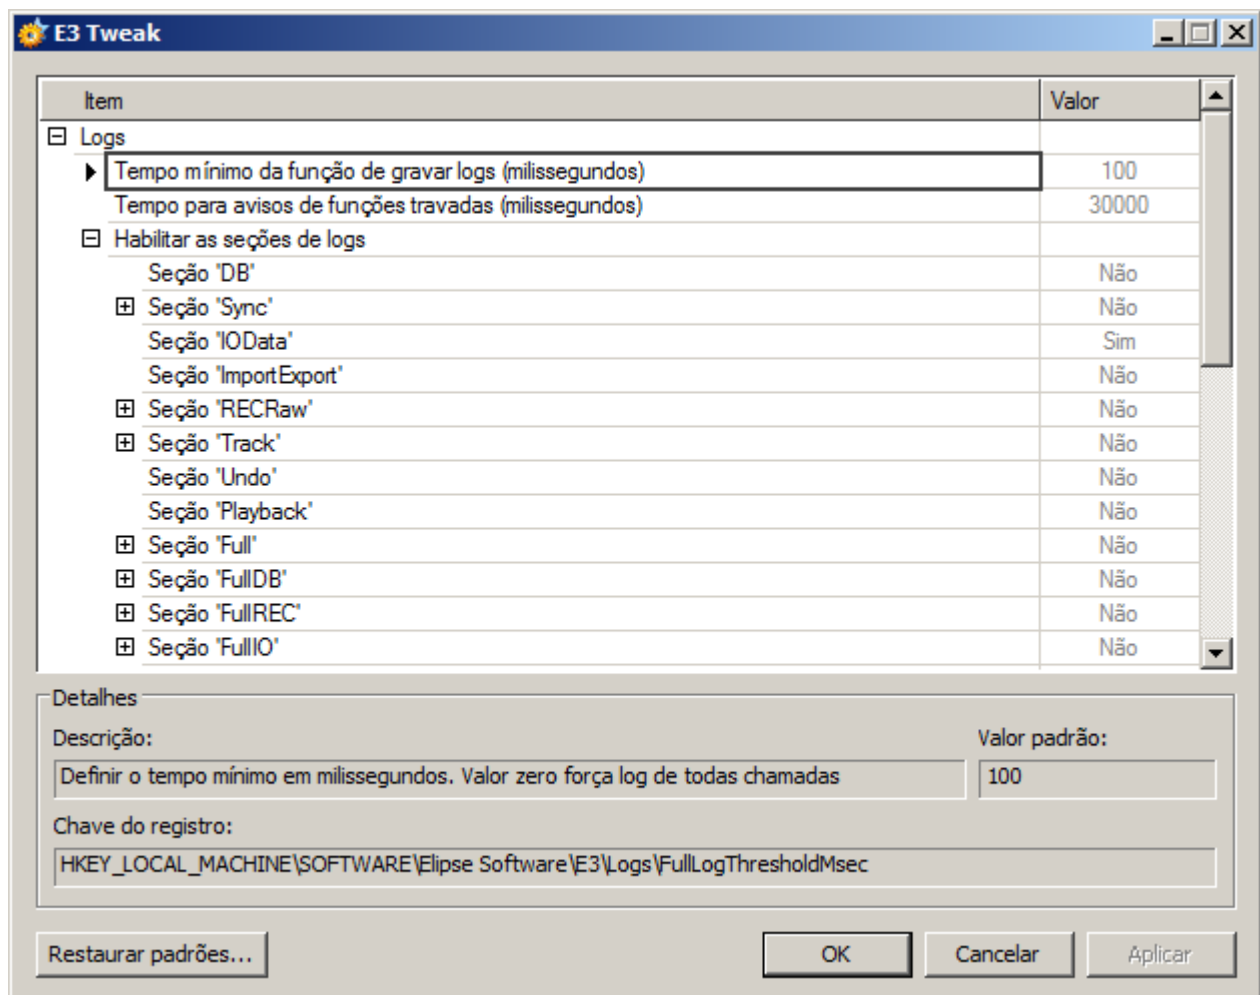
E3 Tweak

| Item | Valor |
|---|---|
| ⊟ Logs | |
| Tempo mínimo da função de gravar logs (milissegundos) | 100 |
| Tempo para avisos de funções travadas (milissegundos) | 30000 |
| ⊟ Habilitar as seções de logs | |
| Seção 'DB' | Não |
| ⊞ Seção 'Sync' | Não |
| Seção 'IOData' | Sim |
| Seção 'ImportExport' | Não |
| ⊞ Seção 'RECRaw' | Não |
| ⊞ Seção 'Track' | Não |
| Seção 'Undo' | Não |
| Seção 'Playback' | Não |
| ⊞ Seção 'Full' | Não |
| ⊞ Seção 'FullDB' | Não |
| ⊞ Seção 'FullREC' | Não |
| ⊞ Seção 'FullIO' | Não |

Detalhes

Descrição:

Definir o tempo mínimo em milissegundos. Valor zero força log de todas chamadas

Valor padrão:

100

Chave do registro:

HKEY_LOCAL_MACHINE\SOFTWARE\Elipse Software\E3\Logs\FullLogThresholdMsec

Restaurar padrões...

OK

Cancelar

Aplicar